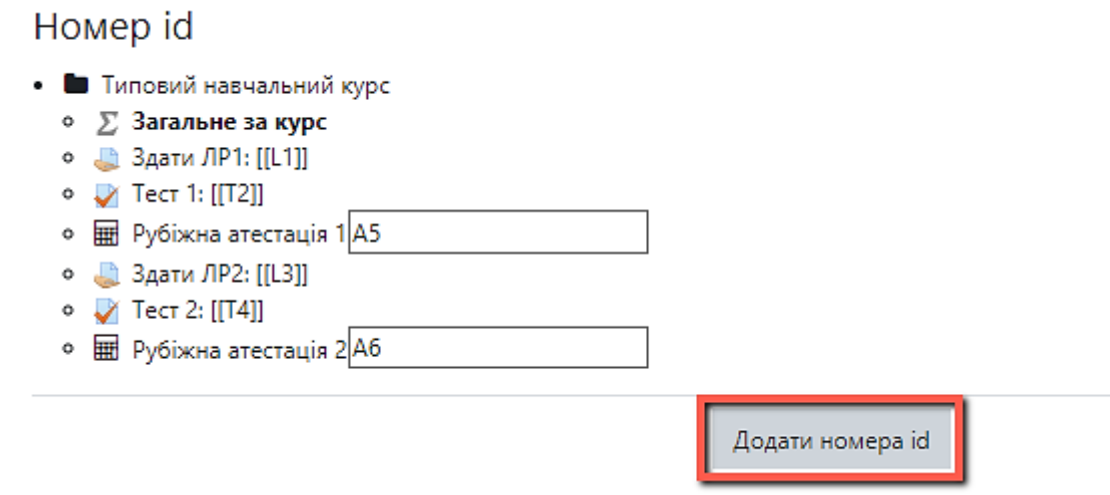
Номер id

- Типовий навчальний курс
  - $\Sigma$ **Загальне за курс**
  - Здати ЛР1: [[L1]]
  - Тест 1: [[T2]]
  - Рубіжна атестація 1 A5
  - Здати ЛР2: [[L3]]
  - Тест 2: [[T4]]
  - Рубіжна атестація 2 A6

Додати номера id